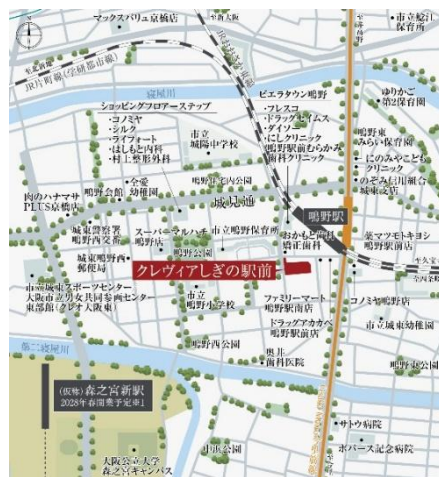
マックスバリュ京橋店

・市立鯰江保育所

JR片町線(学研都市線)

寝屋川

ビエラタウン鴫野

ゆりかご第2保育園

ショッピングプロムナーデステップ
・コノミヤ
・シルク
・ライフォート
・はしもと内科
・村上整形外科

・フレスコ
・ドラッグセイムス
・ダイソー
・にしクリニック
・鴫野駅前むらかみ歯科クリニック

市立城陽中学校

鴫野東みらい保育園

・にのみやこどもクリニック
・のぞみ信用組合城東支店

・今愛幼稚園

鴫野会館

市立鴫野北公園

肉のハナマサPLUS京橋店

城見通

鴫野駅

城東警察署鴫野西交番

スーパーマルハチ鴫野店

市立鴫野保育所

おかもと鴫野駅前歯科

薬マツモトキヨシ鴫野駅前店

城東鴫野西郵便局

鴫野公園

クレヴィアしぎの駅前

市立城東スポーツセンター
大阪市立男女共同参画センター東部館(クレオ大阪東)

市立鴫野小学校

ファミリーマート鴫野駅南店

コノミヤ鴫野店

市立城東幼稚園

ドラッグアカカベ鴫野駅前店

鴫野西公園

・奥上歯科医院

第二寝屋川

(仮称)森之宮新駅
2028年春開業予定※1

大阪公立大学森之宮キャンパス

・サトウ病院

・ホバース記念病院

中浜公園